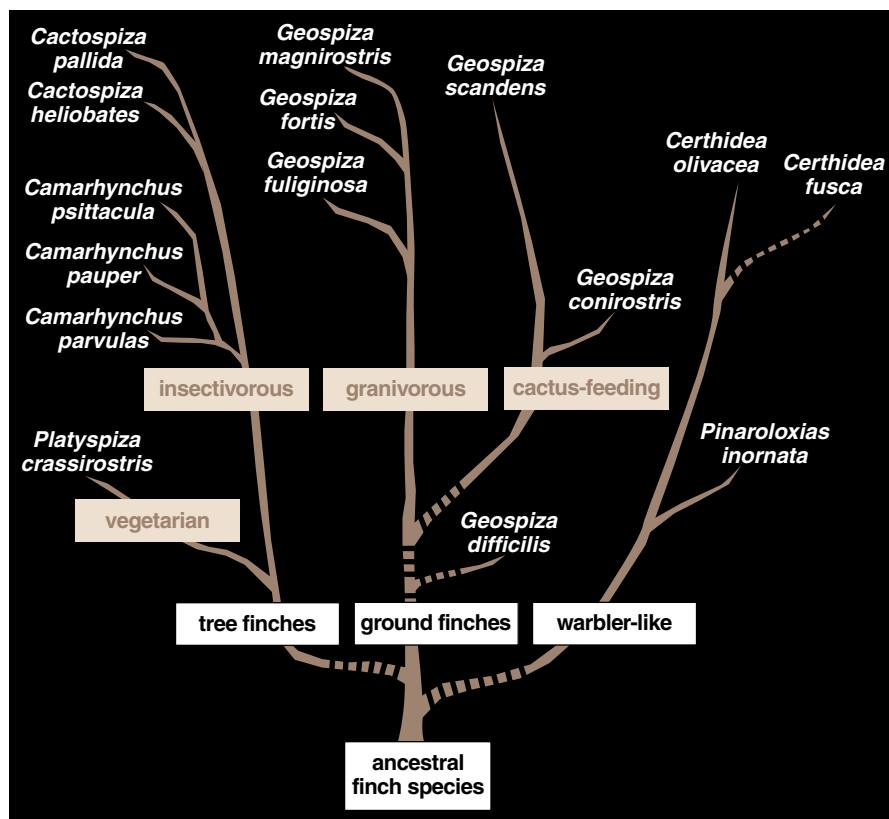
Cactospiza pallida

Cactospiza heliobates

Camarhynchus psittacula

Camarhynchus pauper

Camarhynchus parvulas

Geospiza magnirostris

Geospiza fortis

Geospiza fuliginosa

Geospiza scandens

Geospiza conirostris

Certhidea olivacea

Certhidea fusca

insectivorous

granivorous

cactus-feeding

Pinaroloxias inornata

Platyspiza crassirostris

vegetarian

Geospiza difficilis

tree finches

ground finches

warbler-like

ancestral finch species